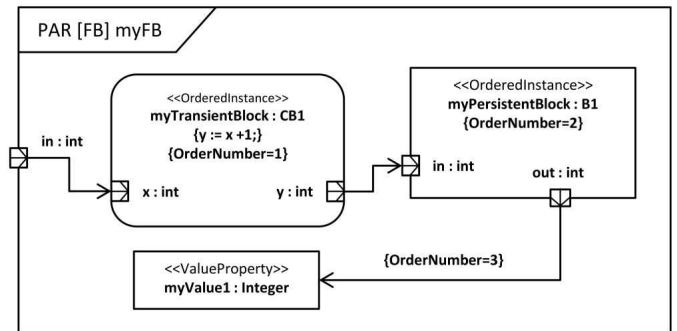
PAR [FB] myFB

in : int

<<OrderedInstance>>
myTransientBlock : CB1
{y := x +1;}
{OrderNumber=1}

x : int

y : int

<<OrderedInstance>>
myPersistentBlock : B1
{OrderNumber=2}

in : int

out : int

{OrderNumber=3}

<<ValueProperty>>
myValue1 : Integer